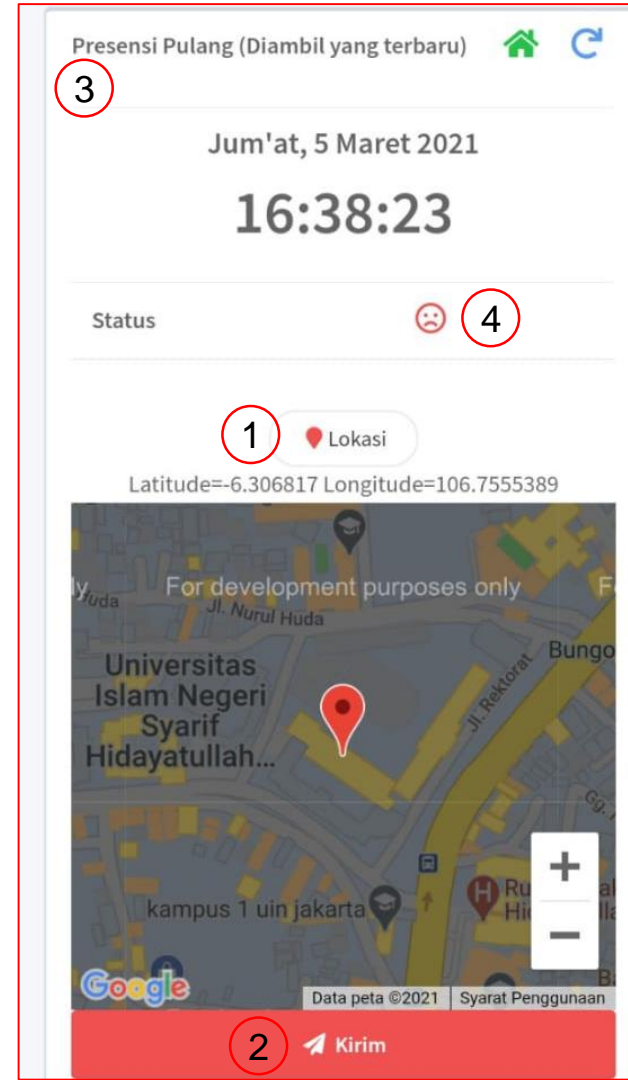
Presensi Pulang (Diambil yang terbaru)

3

Jum'at, 5 Maret 2021

16:38:23

Status

☹

4

1

Lokasi

Latitude=-6.306817 Longitude=106.7555389

For development purposes only

Jl. Nurul Huda

Universitas Islam Negeri Syarif Hidayatullah...

Bungo

Jl. Rektorat

kampus 1 uin jakarta

+

−

Google

Data peta ©2021

Syarat Penggunaan

2

Kirim